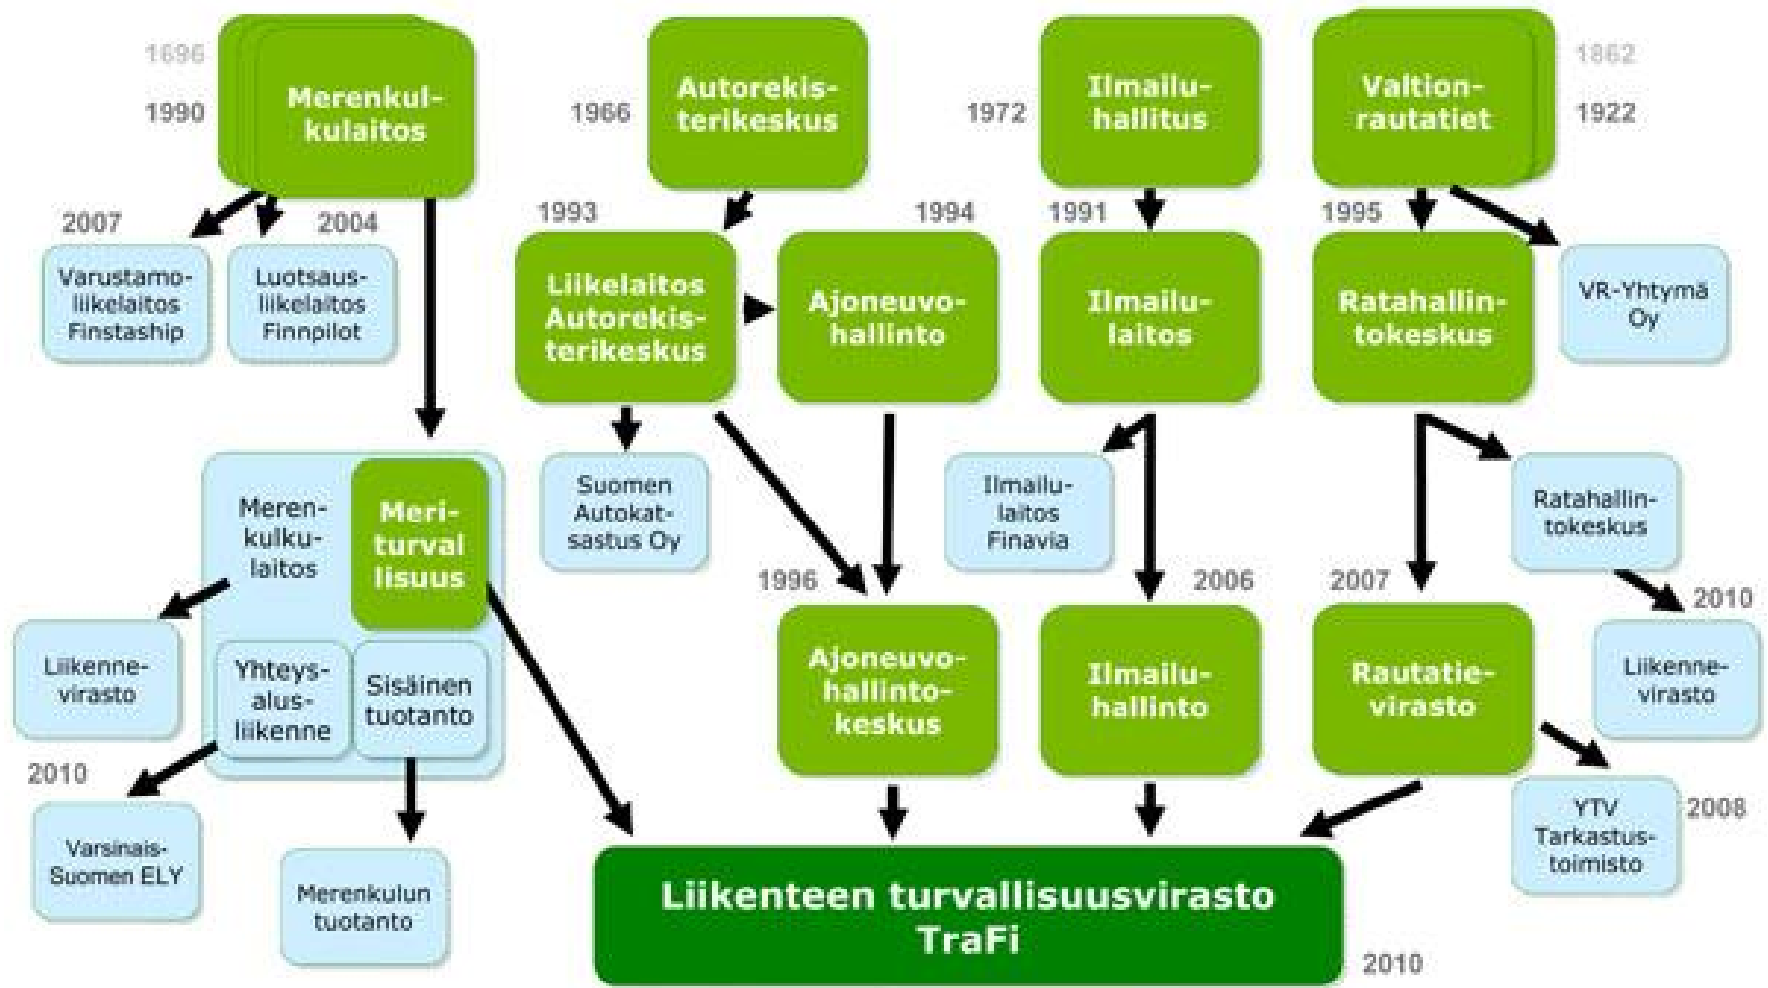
1696
1990
Merenkulkulaitos

1966
Autorekisterikeskus

1972
Ilmailuhallitus

1862
1922
Valtionrautatiet

2007
2004
Varustamoliikelaitos Finstaship
Luotsausliikelaitos Finnpilot

1993
1994
Liikelaitos Autorekisterikeskus
Ajoneuvohallinto

1991
Ilmailulaitos

1995
Ratahallintokeskus
VR-Yhtymä Oy

Suomen Autokatsastus Oy

Ilmailulaitos Finavia

Ratahallintokeskus

Merenkulkulaitos
Meriturvallisuus
Yhteysalusliikenne
Sisäinen tuotanto

Liikennevirasto

1996
Ajoneuvohallintokeskus

2006
Ilmailuhallinto

2007
Rautatievirasto

2010
Liikennevirasto

2010
Varsinais-Suomen ELY

Merenkulun tuotanto

YTV Tarkastustoimisto
2008

Liikenteen turvallisuusvirasto TraFi
2010